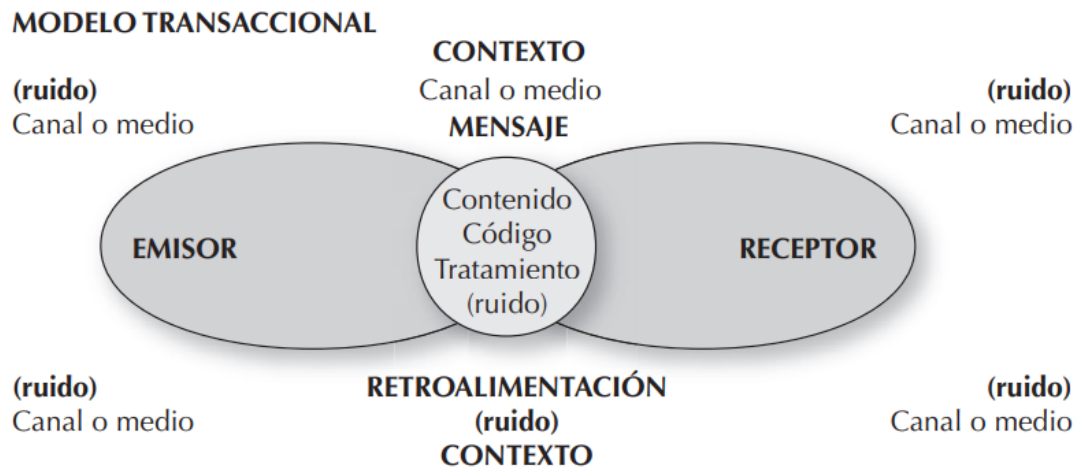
MODELO TRANSACCIONAL

CONTEXTO

(ruido)
Canal o medio

Canal o medio
MENSAJE

(ruido)
Canal o medio

EMISOR

Contenido
Código
Tratamiento
(ruido)

RECEPTOR

(ruido)
Canal o medio

RETROALIMENTACIÓN
(ruido)
CONTEXTO

(ruido)
Canal o medio